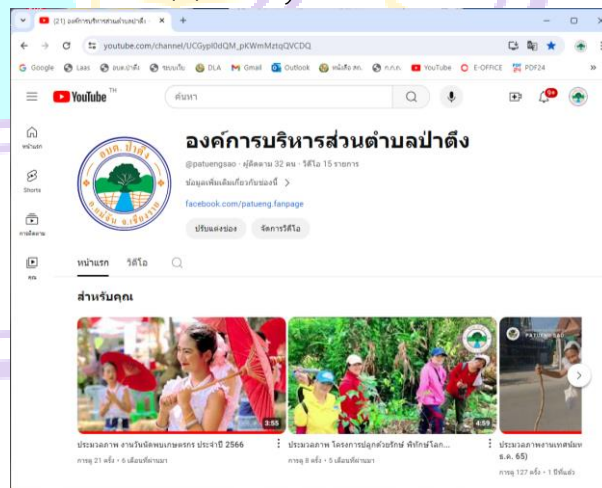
(21) องค์การบริหารส่วนตำบลป่าตึง ×
youtube.com/channel/UCGypl0dQM_pKWmMztqQVCDQ

Google Laas อบต.ป่าตึง ระบบเว็บ DLA Gmail Outlook หนังสือ สถ. ก.ก.ถ. YouTube E-OFFICE PDF24

YouTube TH
ค้นหา

หน้าแรก
Shorts
การติดตาม
คุณ

องค์การบริหารส่วนตำบลป่าตึง
@patuengsao · ผู้ติดตาม 32 คน · วิดีโอ 15 รายการ
ข้อมูลเพิ่มเติมเกี่ยวกับช่องนี้ >
facebook.com/patueng.fanpage
ปรับแต่งช่อง
จัดการวิดีโอ

หน้าแรก
วิดีโอ

สำหรับคุณ

3:55
ประมวลภาพ งานวันผู้สูงอายุ ประจำปี 2566
การดู 21 ครั้ง • 6 เดือนที่ผ่านมา

4:59
ประมวลภาพ โครงการปลูกต้นไม้ พิทักษ์โลก...
การดู 8 ครั้ง • 5 เดือนที่ผ่านมา

ประมวลภาพงาน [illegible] ธ.ค. 65)
การดู 127 ครั้ง • 1 ปีที่แล้ว